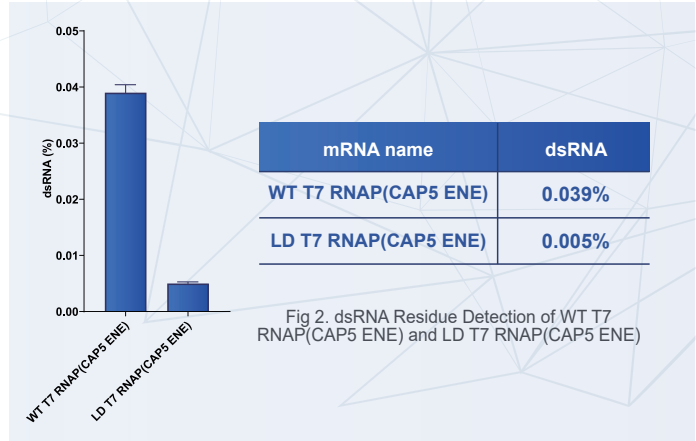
0.05
0.04
0.03
0.02
0.01
0.00
dsRNA (%)
WT T7 RNAP(CAP5 ENE)
LD T7 RNAP(CAP5 ENE)

| mRNA name | dsRNA |
|---|---|
| WT T7 RNAP(CAP5 ENE) | 0.039% |
| LD T7 RNAP(CAP5 ENE) | 0.005% |

Fig 2. dsRNA Residue Detection of WT T7 RNAP(CAP5 ENE) and LD T7 RNAP(CAP5 ENE)